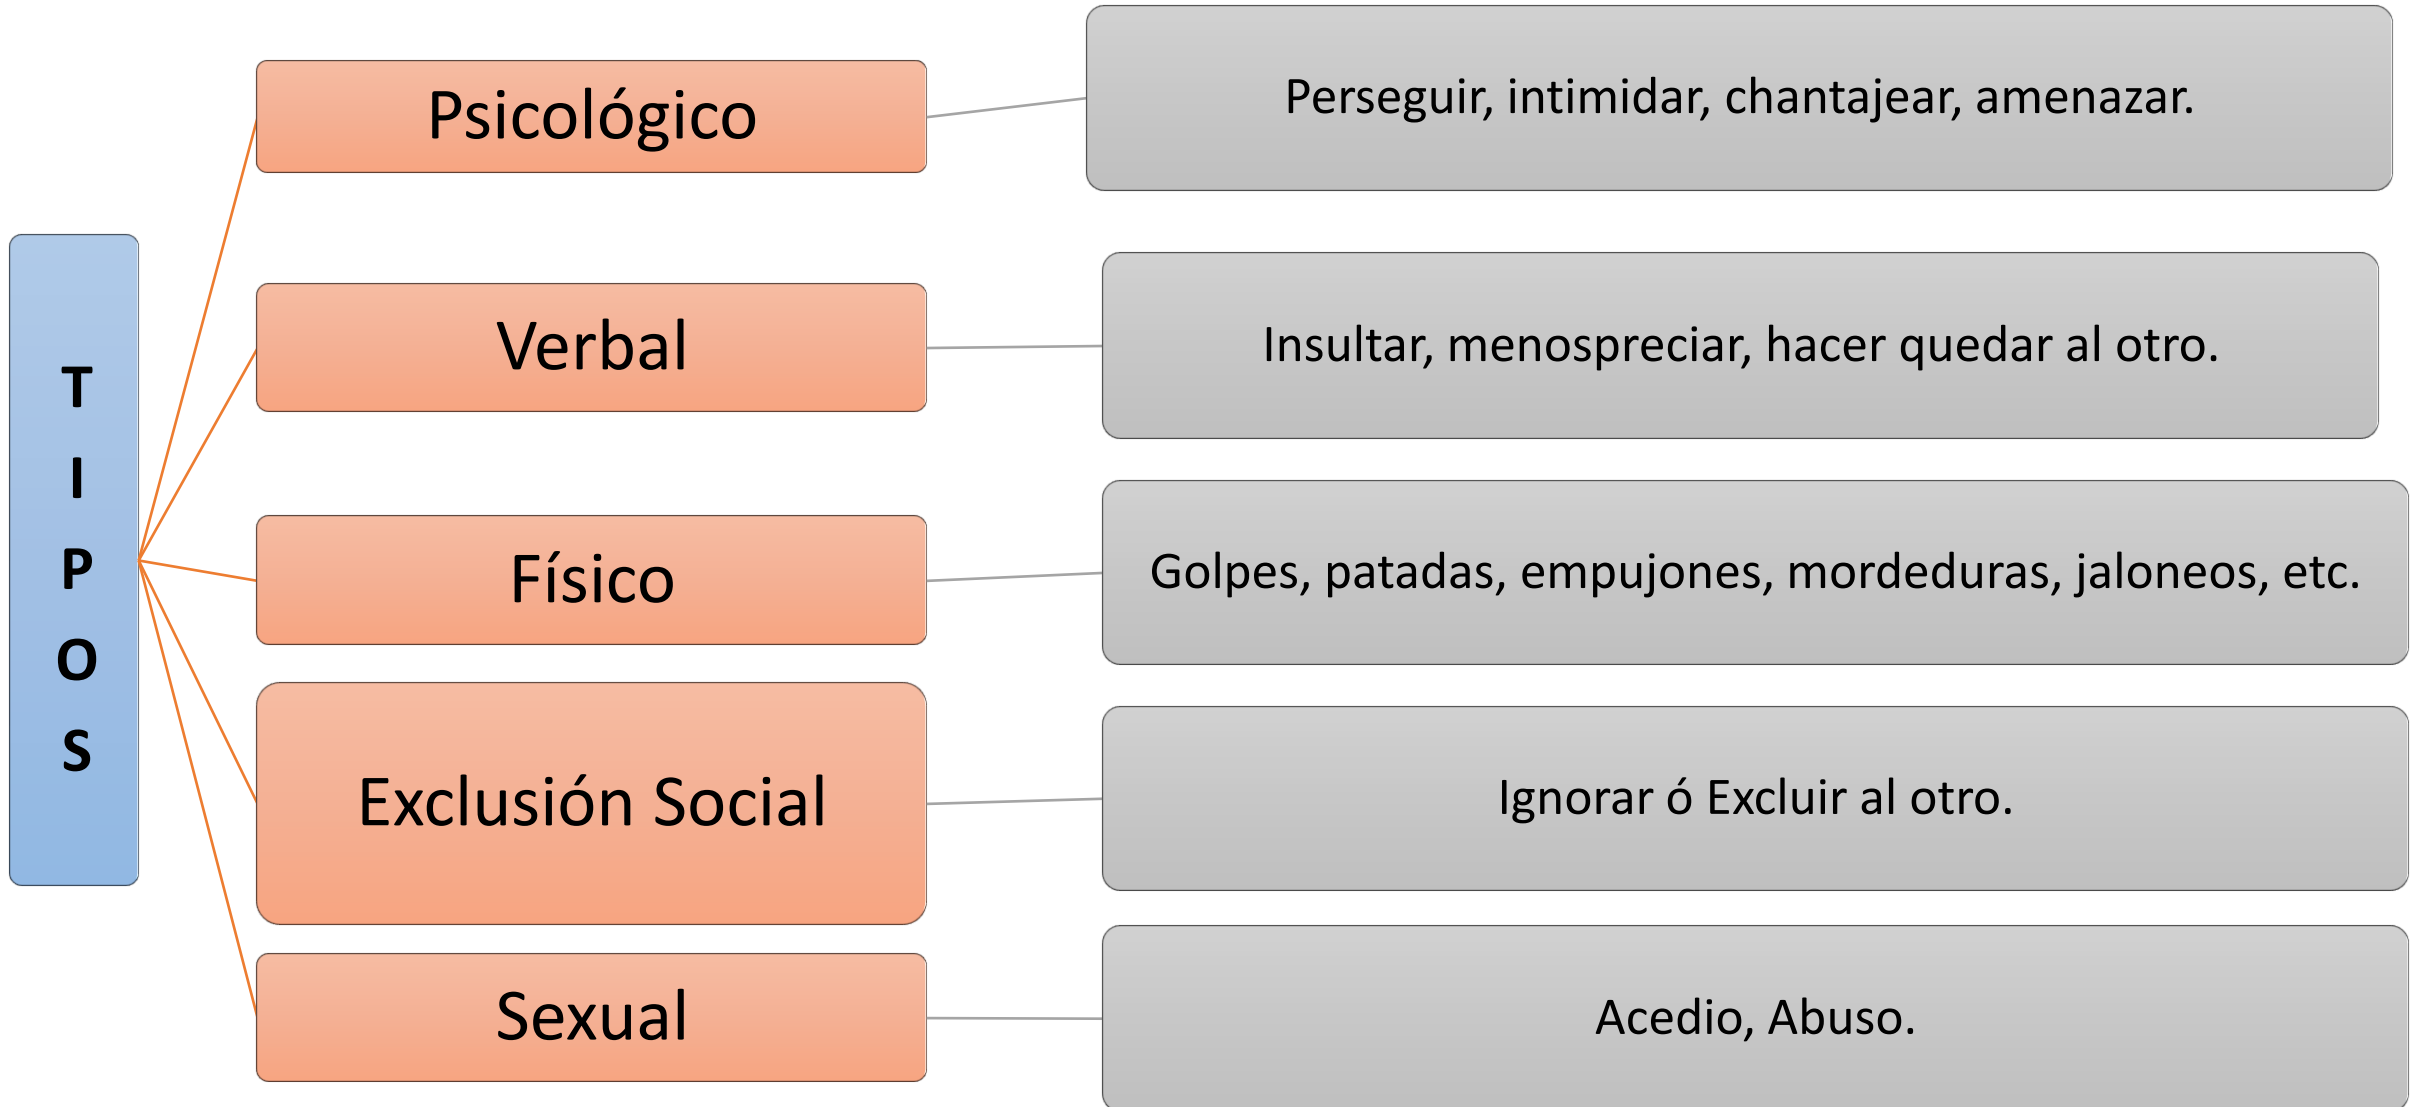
T
I
P
O
S

Psicológico

Perseguir, intimidar, chantajear, amenazar.

Verbal

Insultar, menospreciar, hacer quedar al otro.

Físico

Golpes, patadas, empujones, mordeduras, jaloneos, etc.

Exclusión Social

Ignorar ó Excluir al otro.

Sexual

Acedio, Abuso.